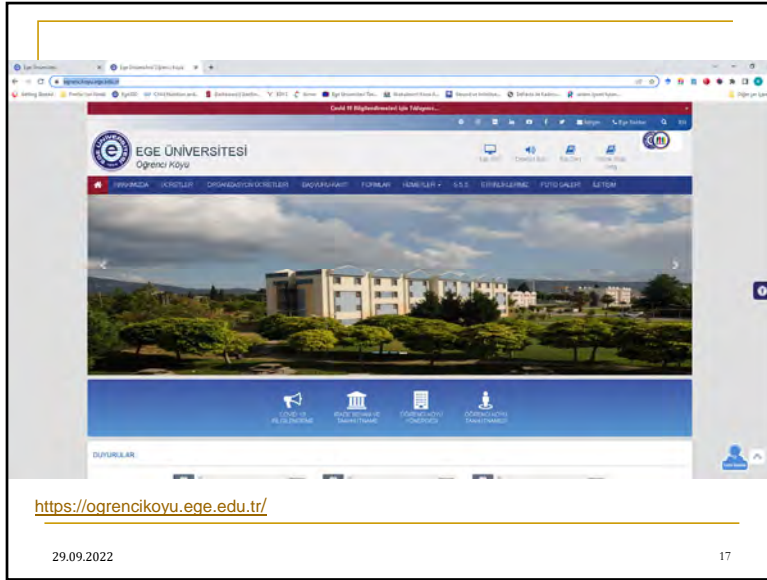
Covid 19 Bilgilendirmeleri İçin Tıklayınız

EGE ÜNİVERSİTESİ
Öğrenci Köyü

HAKKIMIZDA ÜCRETLER ORGANİZASYON ÜCRETLERİ BAŞVURU-KAYIT FORMLAR HİZMETLER S.S.S. İSTEK-ÖNERİLER FOTO GALERİ İLETİŞİM

COVID-19 BİLGİLENDİRME
İKAMET BEYANI VE TAAHHÜTNAME
ÖĞRENCİ KÖYÜ YÖNERGESİ
ÖĞRENCİ KÖYÜ TAAHHÜTNAMESİ

DUYURULAR

https://ogrencikoyu.ege.edu.tr/

29.09.2022

17